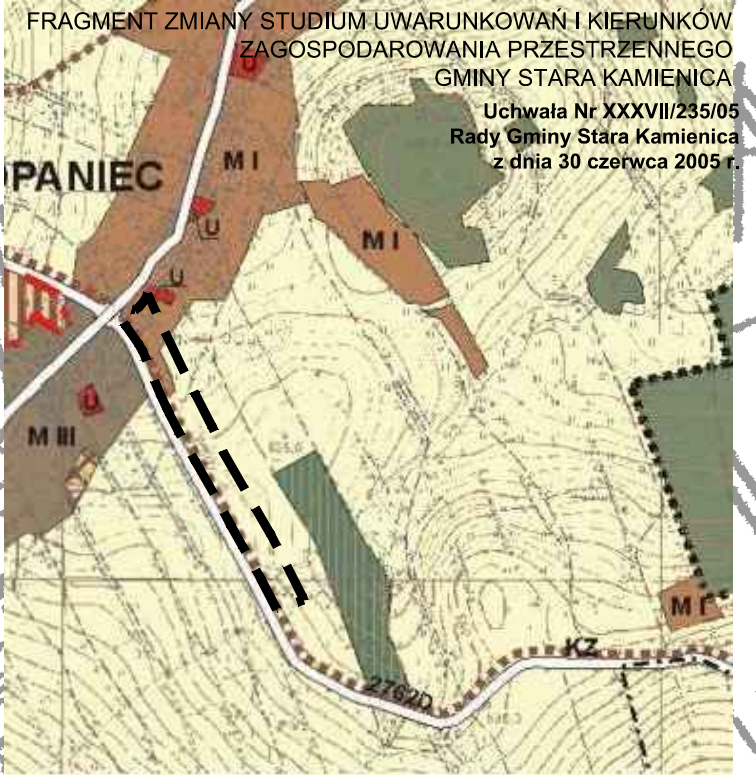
FRAGMENT ZMIANY STUDIUM UWARUNKOWAŃ I KIERUNKÓW ZAGOSPODAROWANIA PRZESTRZENNEGO GMINY STARA KAMIENICA

Uchwała Nr XXXVII/235/05
Rady Gminy Stara Kamienica
z dnia 30 czerwca 2005 r.

U

PANIEC

M I

M I

U

U

U

M III

M I

KZ

2762D